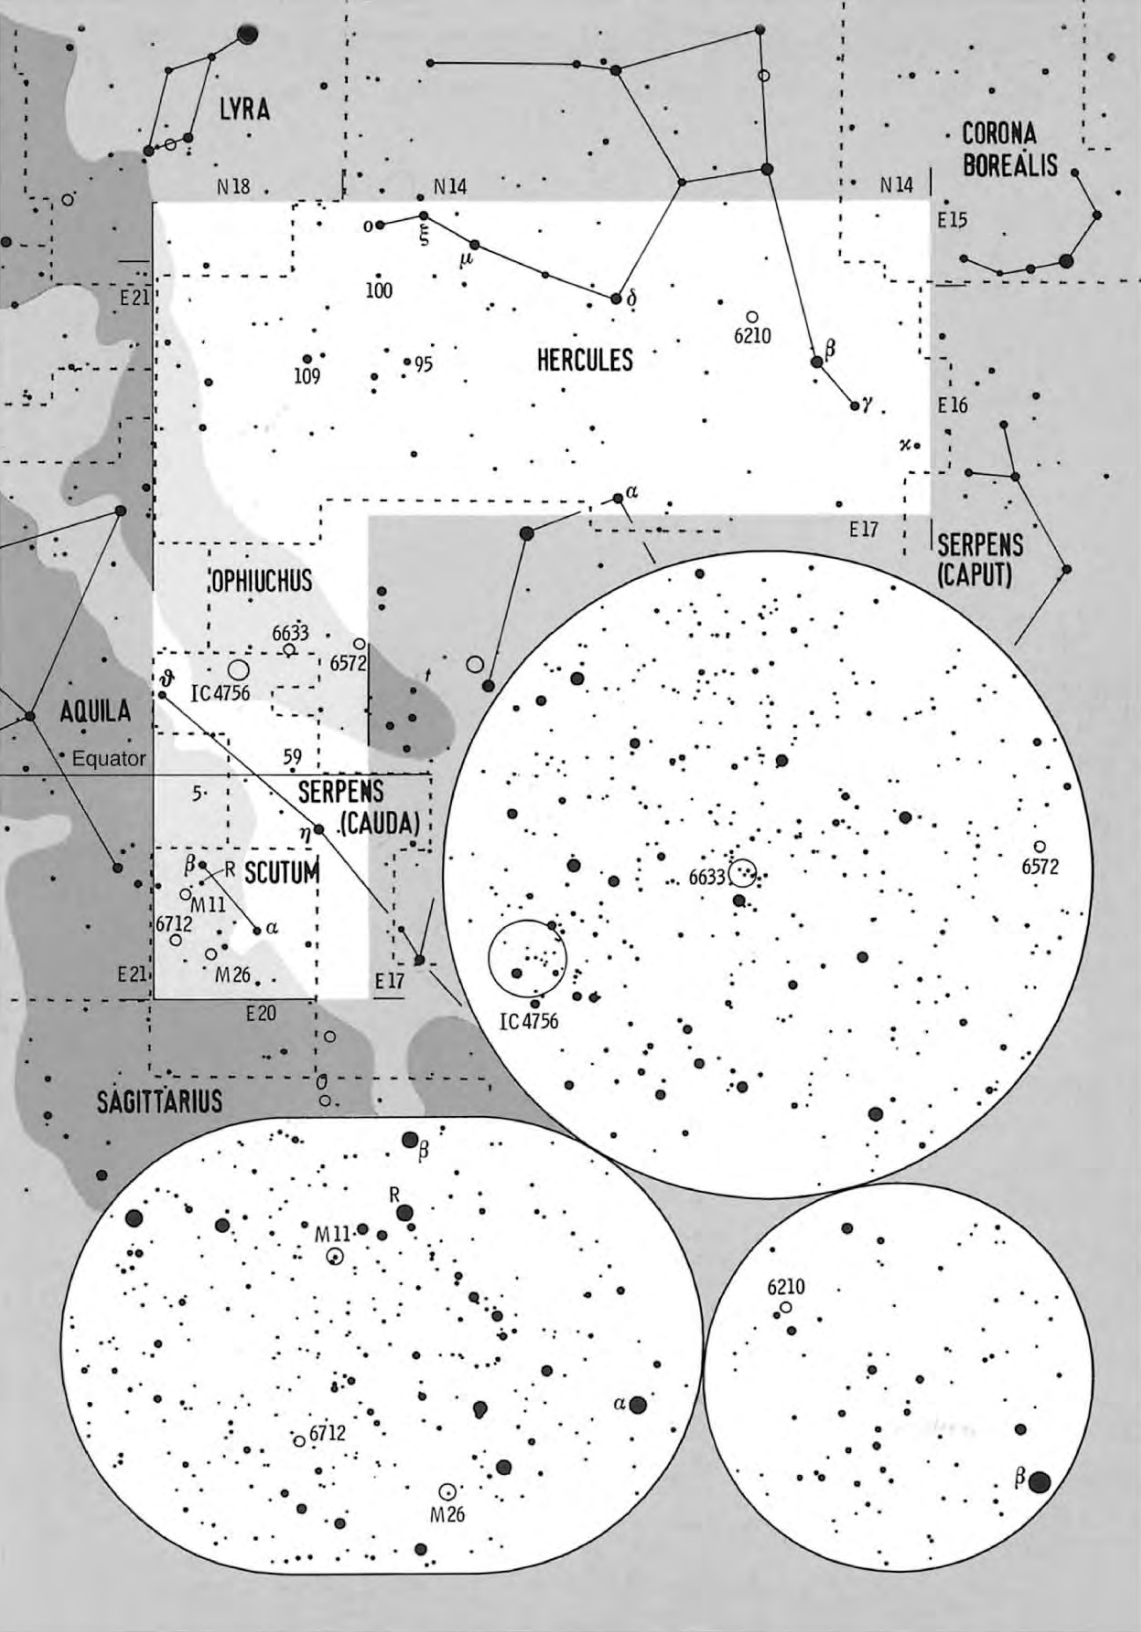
LYRA

CORONA BOREALIS

N18

N14

N14

E15

E21

o

ξ

μ

100

δ

6210

β

109

95

HERCULES

γ

E16

κ

α

E17

SERPENS (CAPUT)

OPHIUCHUS

6633

6572

ϑ

IC4756

AQUILA

Equator

59

5

SERPENS (CAUDA)

η

β

R

SCUTUM

M11

6712

α

E21

M26

E17

E20

SAGITTARIUS

6633

6572

IC4756

β

R

M11

α

6712

M26

6210

β